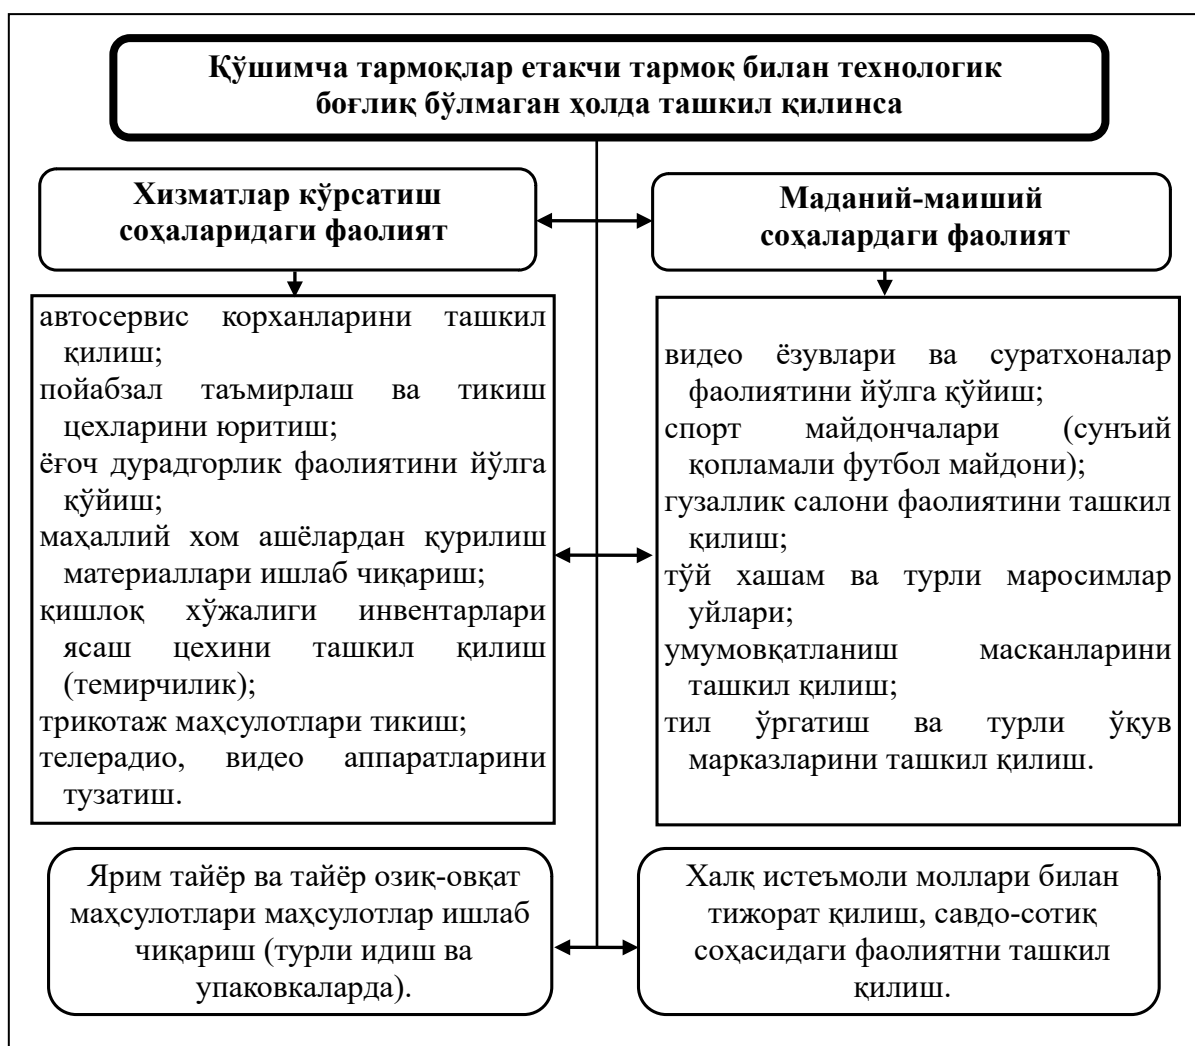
Қўшимча тармоқлар етакчи тармоқ билан технологик боғлиқ бўлмаган ҳолда ташкил қилинса

Хизматлар кўрсатиш соҳаларидаги фаолият

Маданий-маиший соҳалардаги фаолият

автосервис корхонларини ташкил қилиш;
пойабзал таъмирлаш ва тикиш цехларини юритиш;
ёғоч дурадгорлик фаолиятини йўлга қўйиш;
маҳаллий хом ашёлардан қурилиш материаллари ишлаб чиқариш;
қишлоқ хўжалиги инвентарлари ясаш цехини ташкил қилиш (темирчилик);
трикотаж маҳсулотлари тикиш;
телерадио, видео аппаратларини тузатиш.

видео ёзувлари ва суратхоналар фаолиятини йўлга қўйиш;
спорт майдончалари (сунъий қопламали футбол майдони);
гузаллик салони фаолиятини ташкил қилиш;
тўй хашам ва турли маросимлар уйлари;
умумовқатланиш масканларини ташкил қилиш;
тил ўргатиш ва турли ўқув марказларини ташкил қилиш.

Ярим тайёр ва тайёр озиқ-овқат маҳсулотлари маҳсулотлар ишлаб чиқариш (турли идиш ва упаковкаларда).

Халқ истеъмоли моллари билан тижорат қилиш, савдо-сотиқ соҳасидаги фаолиятни ташкил қилиш.